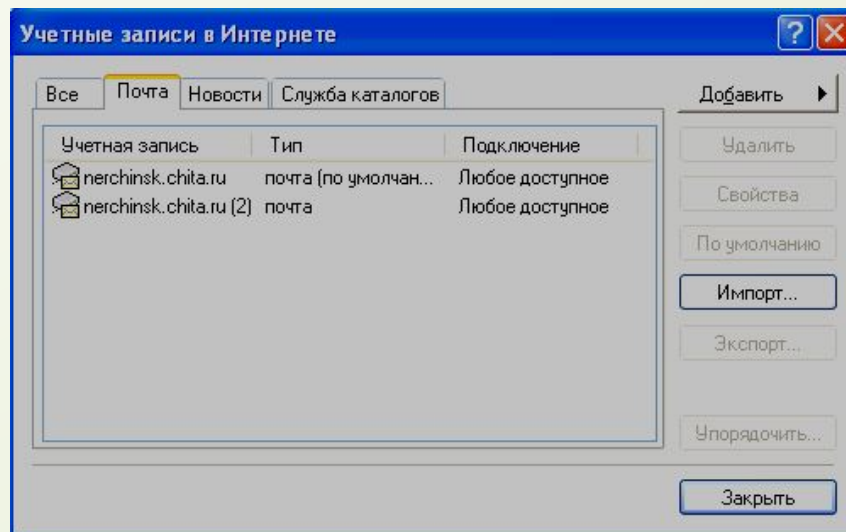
Учетные записи в Интернете

Все | Почта | Новости | Служба каталогов

| Учетная запись | Тип | Подключение |
|---|---|---|
| nerchinsk.chita.ru | почта (по умолчан... | Любое доступное |
| nerchinsk.chita.ru (2) | почта | Любое доступное |

Добавить
Удалить
Свойства
По умолчанию
Импорт...
Экспорт...
Упорядочить...
Закрыть